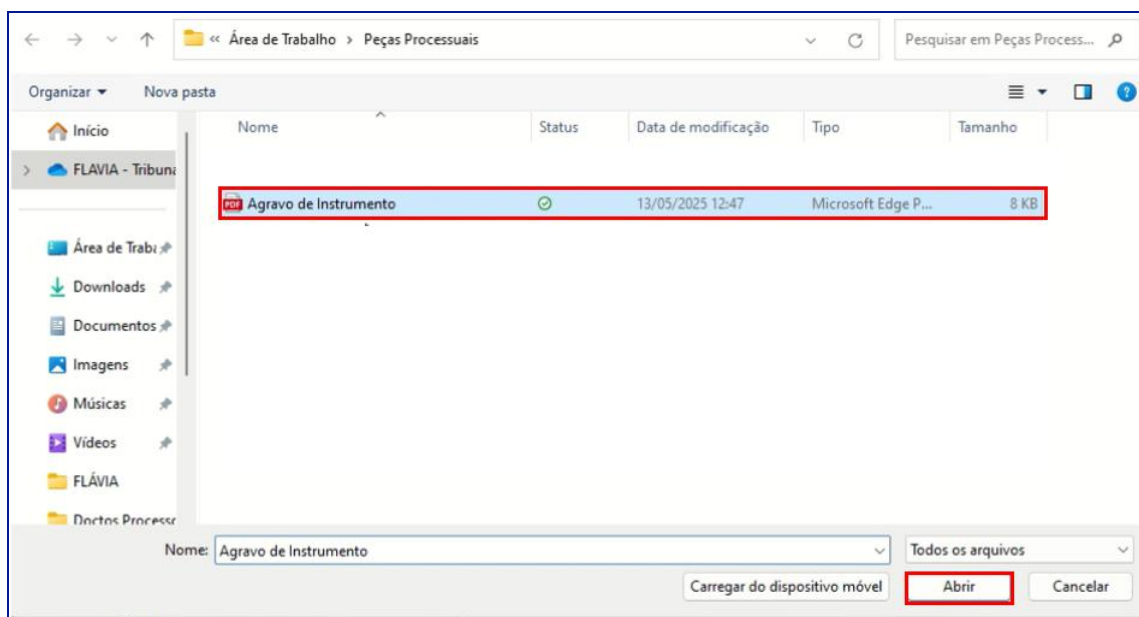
« Área de Trabalho › Peças Processuais

Pesquisar em Peças Process...

Organizar ▾ Nova pasta

Início

FLAVIA - Tribuna

Área de Traba

Downloads

Documentos

Imagens

Músicas

Vídeos

FLÁVIA

Doctos Processo

| Nome | Status | Data de modificação | Tipo | Tamanho |
|---|---|---|---|---|
| Agravo de Instrumento | | 13/05/2025 12:47 | Microsoft Edge P... | 8 KB |

Nome: Agravo de Instrumento

Todos os arquivos

Carregar do dispositivo móvel

Abrir

Cancelar